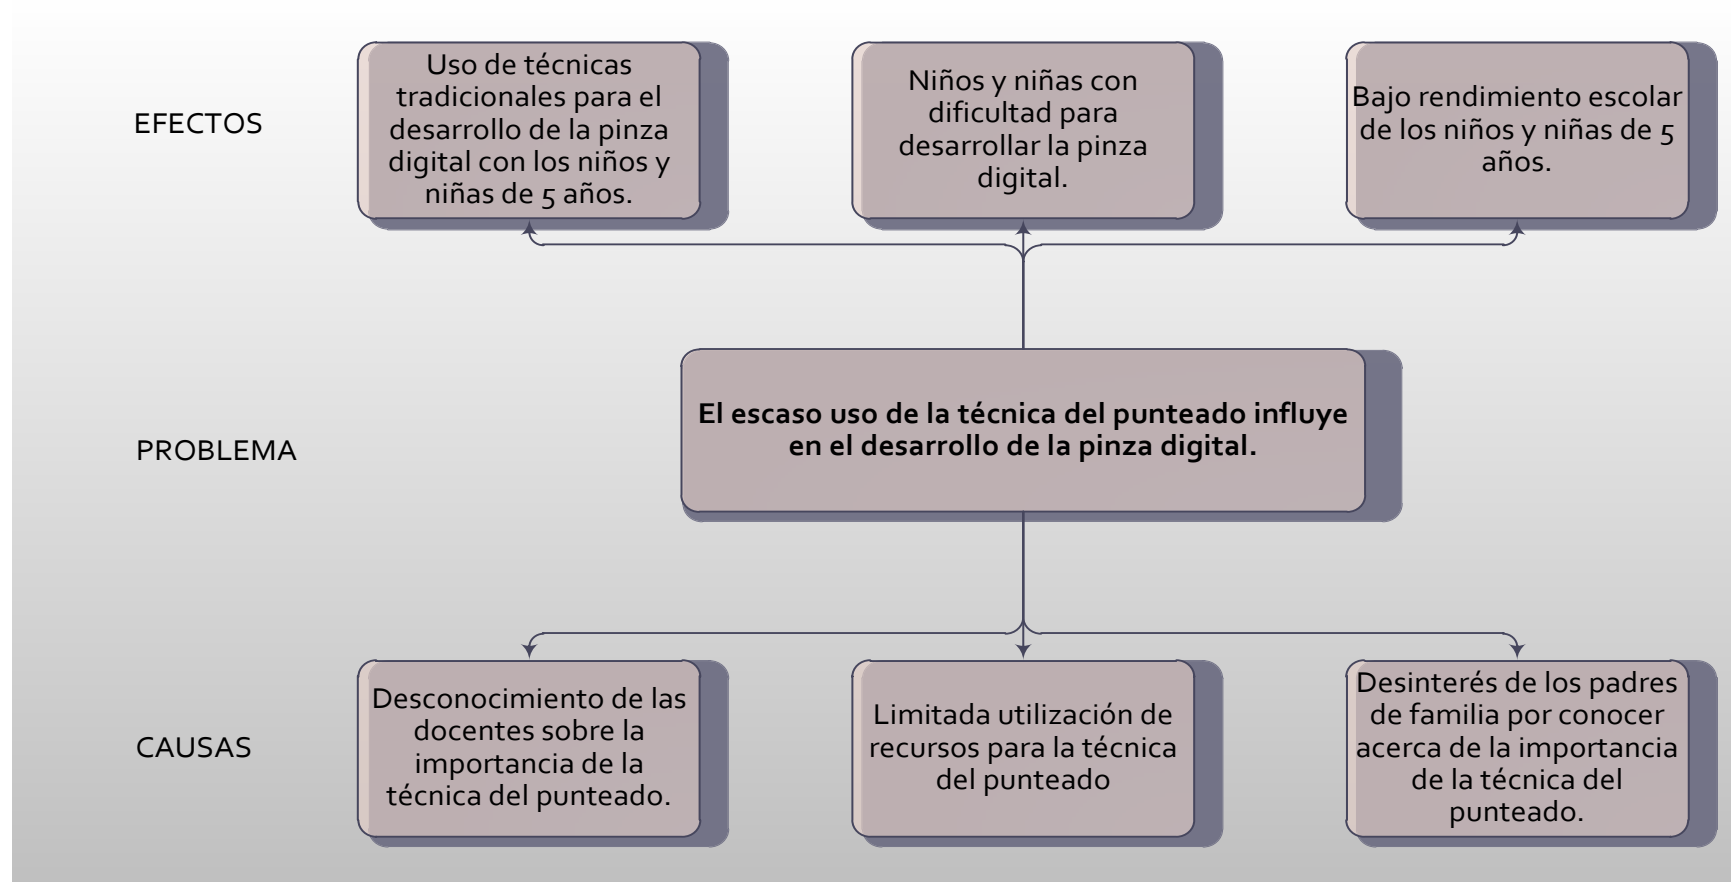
EFECTOS

Uso de técnicas tradicionales para el desarrollo de la pinza digital con los niños y niñas de 5 años.

Niños y niñas con dificultad para desarrollar la pinza digital.

Bajo rendimiento escolar de los niños y niñas de 5 años.

PROBLEMA

**El escaso uso de la técnica del punteado influye en el desarrollo de la pinza digital.**

CAUSAS

Desconocimiento de las docentes sobre la importancia de la técnica del punteado.

Limitada utilización de recursos para la técnica del punteado

Desinterés de los padres de familia por conocer acerca de la importancia de la técnica del punteado.